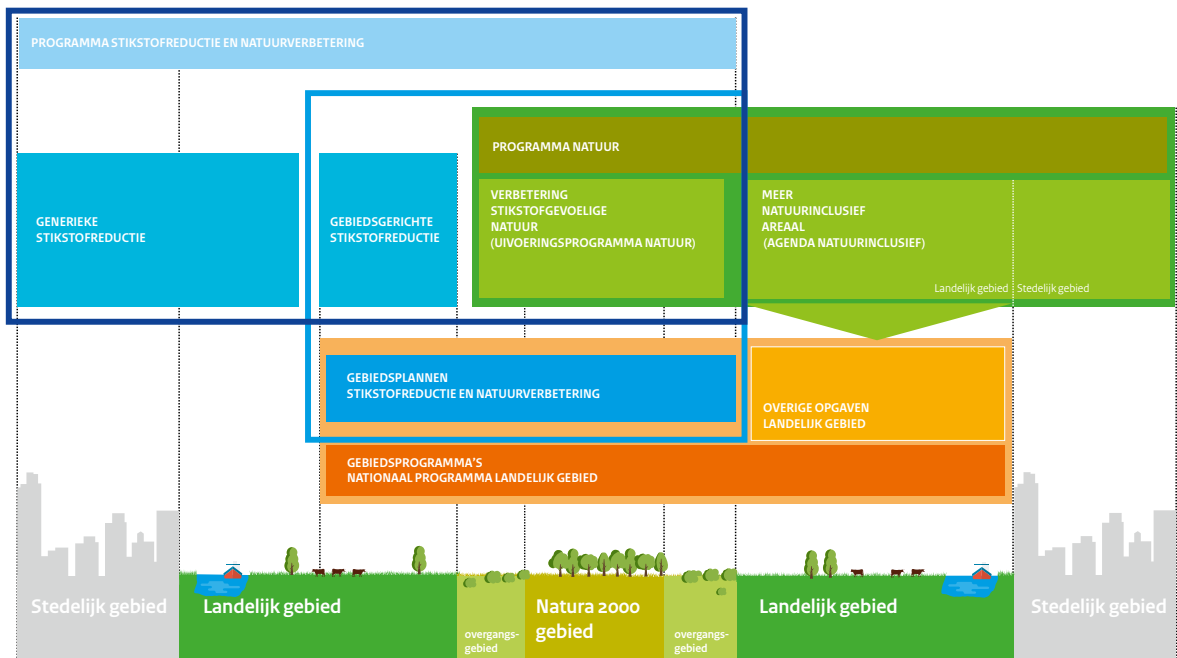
PROGRAMMA STIKSTOFREDUCTIE EN NATUURVERBETERING

PROGRAMMA NATUUR

GENERIEKE STIKSTOFREDUCTIE

GEBIEDSGERICHTE STIKSTOFREDUCTIE

VERBETERING STIKSTOFGEVOELIGE NATUUR (UIVOERINGSPROGRAMMA NATUUR)

MEER NATUURINCLUSIEF AREAAL (AGENDA NATUURINCLUSIEF)

Landelijk gebied

Stedelijk gebied

GEBIEDSPLANNEN STIKSTOFREDUCTIE EN NATUURVERBETERING

OVERIGE OPGAVEN LANDELIJK GEBIED

GEBIEDSPROGRAMMA'S NATIONAAL PROGRAMMA LANDELIJK GEBIED

Stedelijk gebied

Landelijk gebied

overgangsgebied

Natura 2000 gebied

overgangsgebied

Landelijk gebied

Stedelijk gebied